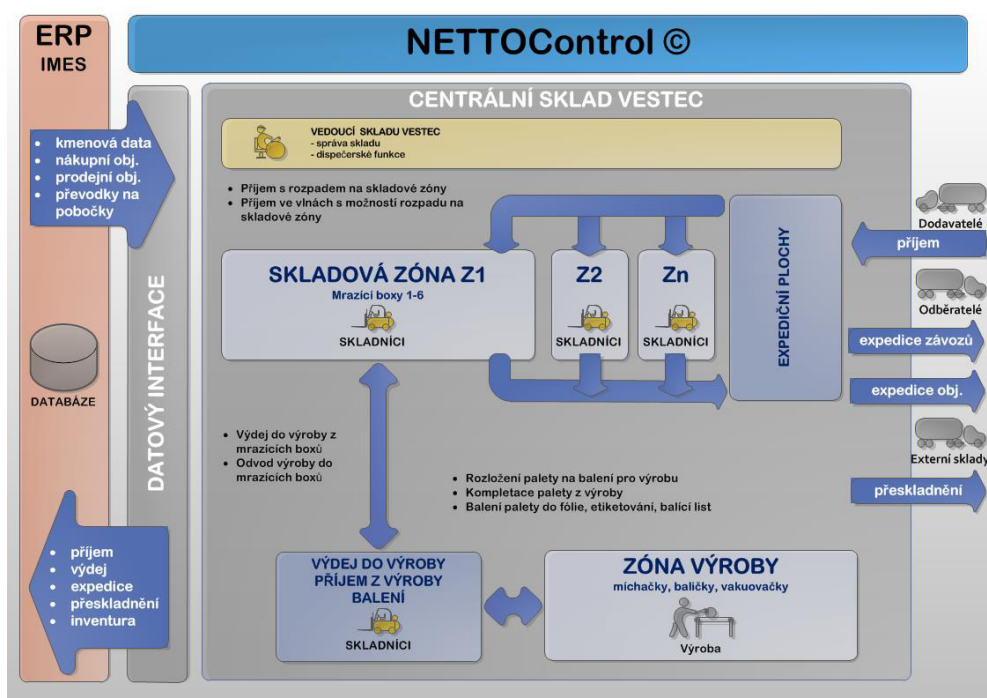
ERP
IMES

NETTOControl ©

CENTRÁLNÍ SKLAD VESTEC

VEDOUCÍ SKLADU VESTEC
- správa skladu
- dispečerské funkce

- kmenová data
- nákupní obj.
- prodejní obj.
- převodky na pobočky

DATABÁZE

- příjem
- výdej
- expedice
- přeskladnění
- inventura

DATOVÝ INTERFACE

- Příjem s rozpadem na skladové zóny
- Příjem ve vlnách s možností rozpadu na skladové zóny

SKLADOVÁ ZÓNA Z1
Mrazící boxy 1-6
SKLADNÍCI

Z2
SKLADNÍCI

Zn
SKLADNÍCI

EXPEDIČNÍ PLOCHY

Dodavatelé
příjem
Odběratelé
expedice závozů
expedice obj.
Externí sklady
přeskladnění

- Výdej do výroby z mrazících boxů
- Odvod výroby do mrazících boxů

- Rozložení palety na balení pro výrobu
- Kompletace palety z výroby
- Balení palety do fólie, etiketování, balící list

VÝDEJ DO VÝROBY
PŘÍJEM Z VÝROBY
BALENÍ
SKLADNÍCI

ZÓNA VÝROBY
míchačky, baličky, vakuovačky
Výroba